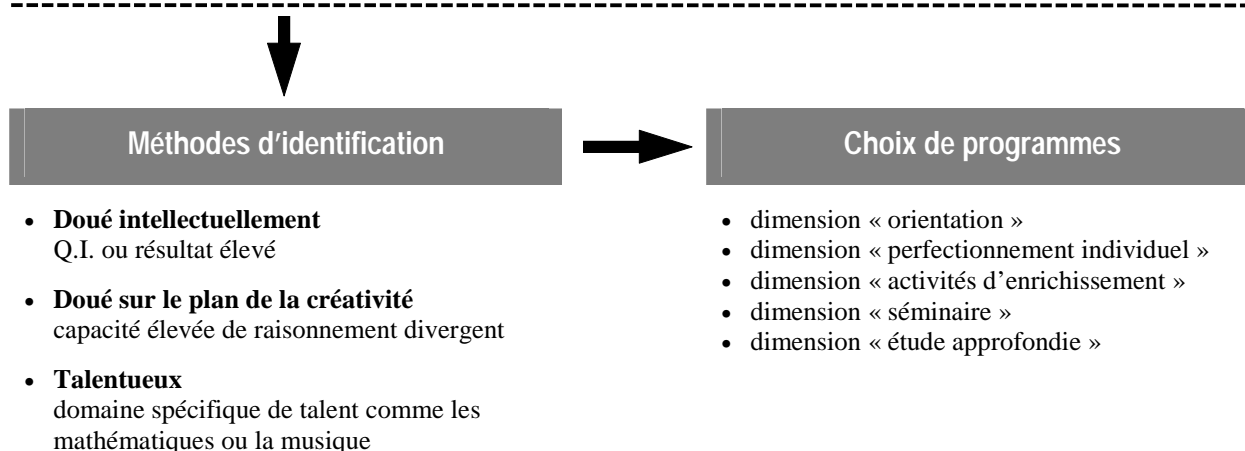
Méthodes d’identification

Choix de programmes

- **Doué intellectuellement**
Q.I. ou résultat élevé

- **Doué sur le plan de la créativité**
capacité élevée de raisonnement divergent

- **Talentueux**
domaine spécifique de talent comme les mathématiques ou la musique

- dimension « orientation »
- dimension « perfectionnement individuel »
- dimension « activités d’enrichissement »
- dimension « séminaire »
- dimension « étude approfondie »